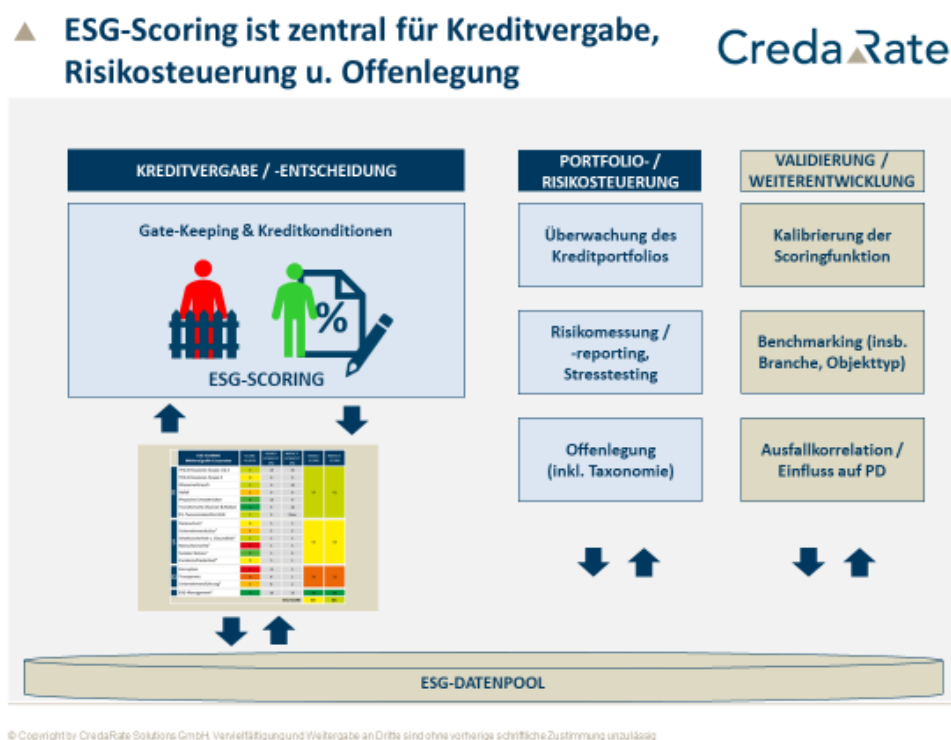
ESG-Scoring ist zentral für Kreditvergabe, Risikosteuerung u. Offenlegung

CredaRate

KREDITVERGABE / -ENTSCHEIDUNG

Gate-Keeping & Kreditkonditionen

%

ESG-SCORING

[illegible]

PORTFOLIO- / RISIKOSTEUERUNG

Überwachung des Kreditportfolios

Risikomessung / -reporting, Stresstesting

Offenlegung (inkl. Taxonomie)

VALIDIERUNG / WEITERENTWICKLUNG

Kalibrierung der Scoringfunktion

Benchmarking (insb. Branche, Objekttyp)

Ausfallkorrelation / Einfluss auf PD

ESG-DATENPOOL

© Copyright by CredaRate Solutions GmbH. Vervielfältigung und Weitergabe an Dritte sind ohne vorherige schriftliche Zustimmung unzulässig